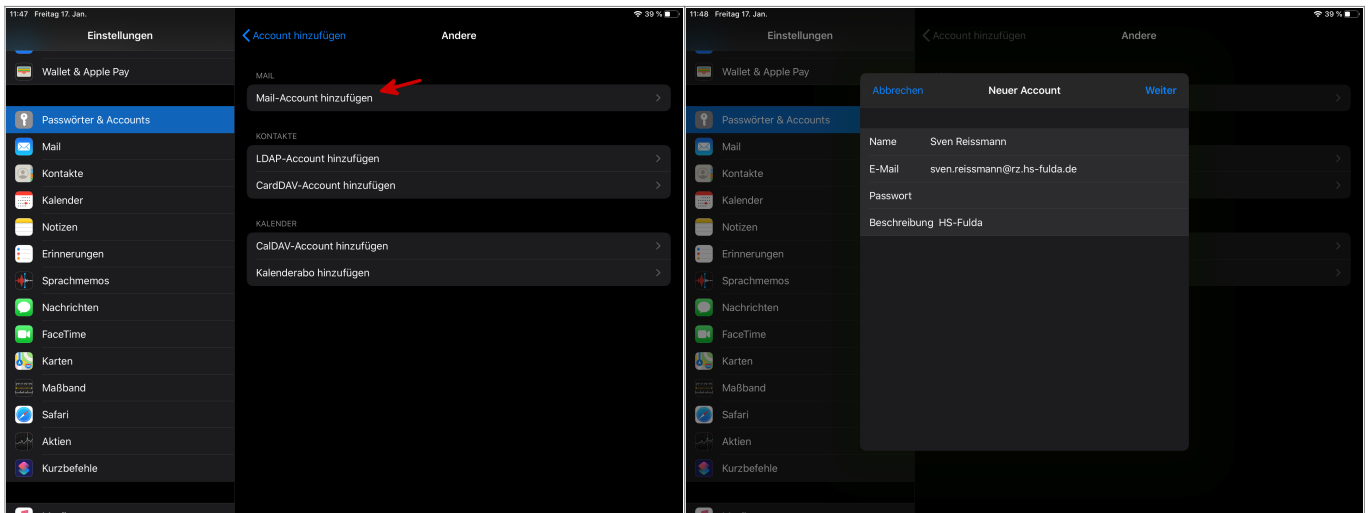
11:47 Freitag 17. Jan.

39 %

Einstellungen

Wallet & Apple Pay

Passwörter & Accounts

Mail

Kontakte

Kalender

Notizen

Erinnerungen

Sprachmemos

Nachrichten

FaceTime

Karten

Maßband

Safari

Aktien

Kurzbefehle

Account hinzufügen

Andere

MAIL

Mail-Account hinzufügen

KONTAKTE

LDAP-Account hinzufügen

CardDAV-Account hinzufügen

KALENDER

CalDAV-Account hinzufügen

Kalenderabo hinzufügen

11:48 Freitag 17. Jan.

39 %

Einstellungen

Wallet & Apple Pay

Passwörter & Accounts

Mail

Kontakte

Kalender

Notizen

Erinnerungen

Sprachmemos

Nachrichten

FaceTime

Karten

Maßband

Safari

Aktien

Kurzbefehle

Account hinzufügen

Andere

Abbrechen

Neuer Account

Weiter

Name Sven Reissmann

E-Mail sven.reissmann@rz.hs-fulda.de

Passwort

Beschreibung HS-Fulda